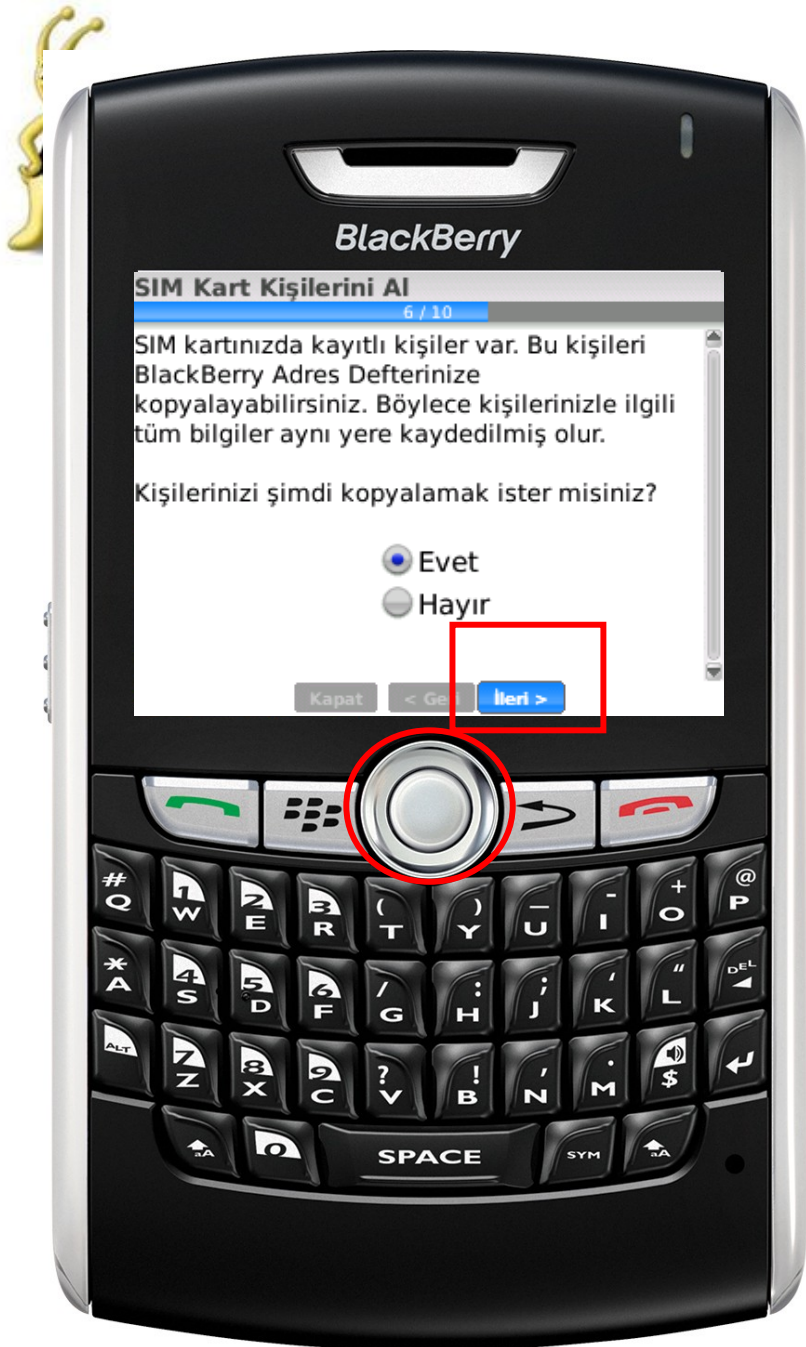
BlackBerry

SIM Kart Kişilerini Al

6 / 10

SIM kartınızda kayıtlı kişiler var. Bu kişileri BlackBerry Adres Defterinize kopyalayabilirsiniz. Böylece kişilerinizle ilgili tüm bilgiler aynı yere kaydedilmiş olur.

Kişilerinizi şimdi kopyalamak ister misiniz?

Evet

Hayır

Kapat
< Ge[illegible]
İleri >

# Q
1 W
2 E
3 R
( T
) Y
_ U
- I
+ O
@ P
* A
4 S
5 D
6 F
/ G
: H
; J
' K
" L
DEL
ALT
7 Z
8 X
9 C
? V
! B
, N
. M
$
aA
0
SPACE
SYM
aA